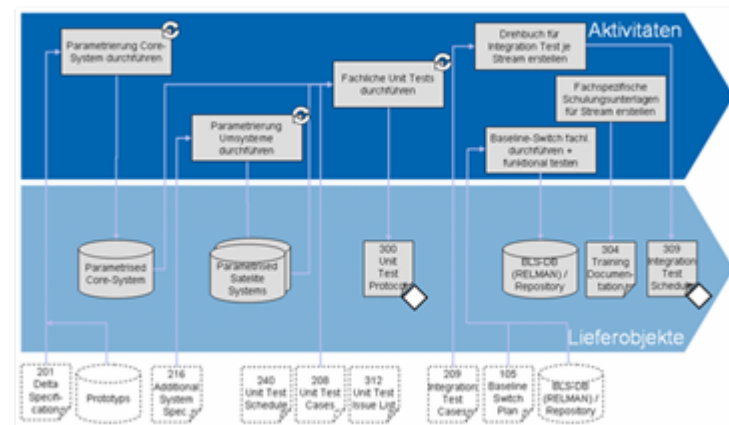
Aktivitäten

Parametrierung Core-System durchführen

Drehbuch für Integration Test je Stream erstellen

Fachliche Unit Tests durchführen

Fachspezifische Schulungsunterlagen für Stream erstellen

Parametrierung Umsysteme durchführen

Baseline-Switch fachl. durchführen + funktional testen

Parametrised Core-System

Parametrised Satelite Systems

300 Unit Test Protocol

BLS-DB (RELMAN) / Repository

304 Training Documentation

309 Integration Test Schedule

Lieferobjekte

201 Delta Specifications

Prototyps

216 Additional System Spec.

240 Unit Test Schedule

208 Unit Test Cases

312 Unit Test Issue Log

209 Integration Test Cases

105 Baseline Switch Plan

BLS-DB (RELMAN) / Repository